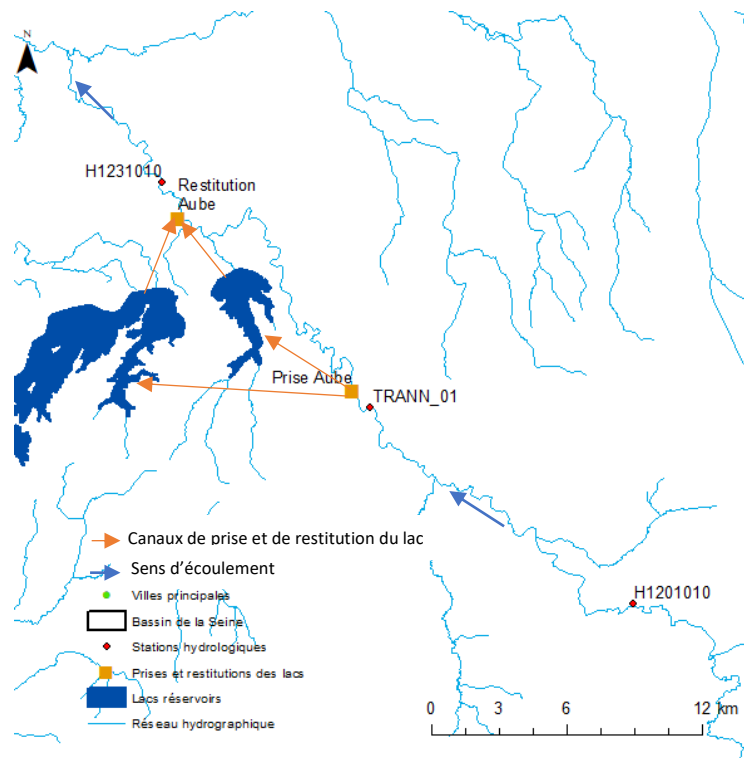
N

H1231010

Restitution Aube

Prise Aube

TRANN_01

H1201010

Canaux de prise et de restitution du lac

Sens d'écoulement

Villes principales

Bassin de la Seine

Stations hydrologiques

Prises et restitutions des lacs

Lacs réservoirs

Réseau hydrographique

0 1.5 3 6 9 12 km